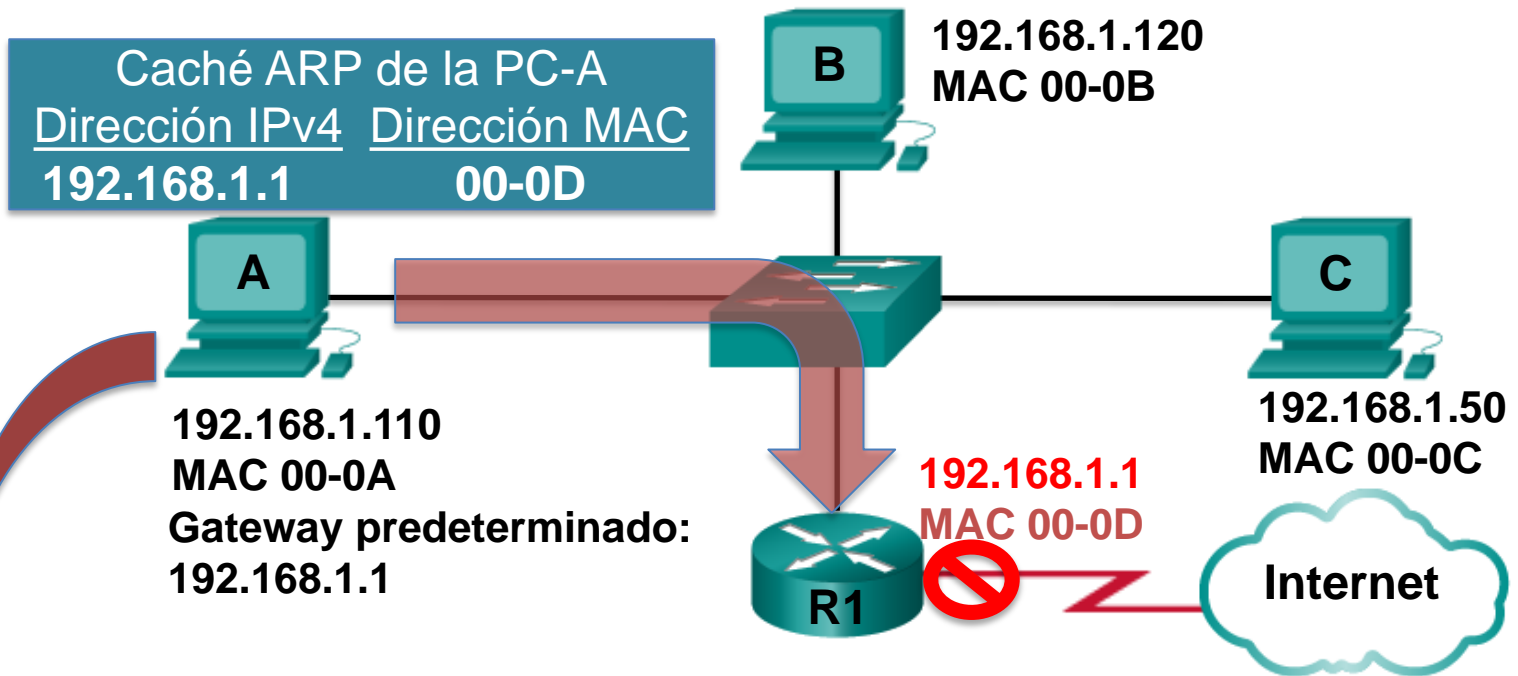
Caché ARP de la PC-A

| Dirección IPv4 | Dirección MAC |
|---|---|
| 192.168.1.1 | 00-0D |

B
192.168.1.120
MAC 00-0B

A
192.168.1.110
MAC 00-0A
Gateway predeterminado:
192.168.1.1

C
192.168.1.50
MAC 00-0C

192.168.1.1
MAC 00-0D

R1

Internet